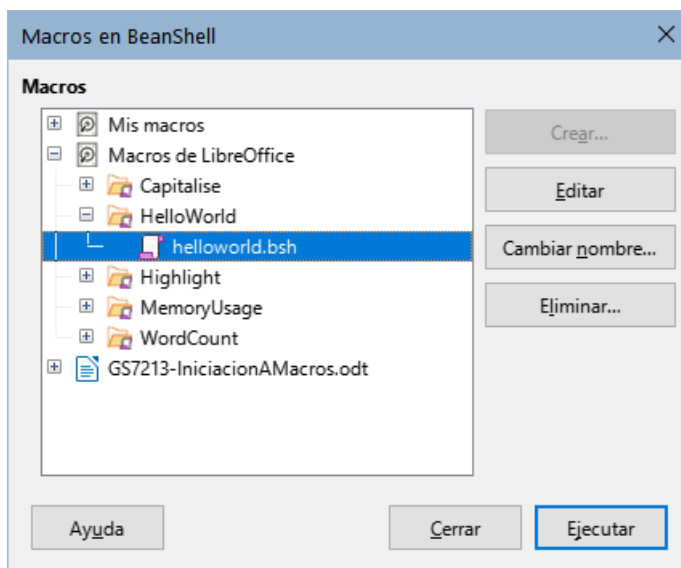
Macros en BeanShell

Macros

Mis macros
Macros de LibreOffice
Capitalise
HelloWorld
helloworld.bsh
Highlight
MemoryUsage
WordCount
GS7213-IniciacionAMacros.odt

Crear...
Editar
Cambiar nombre...
Eliminar...

Ayuda
Cerrar
Ejecutar